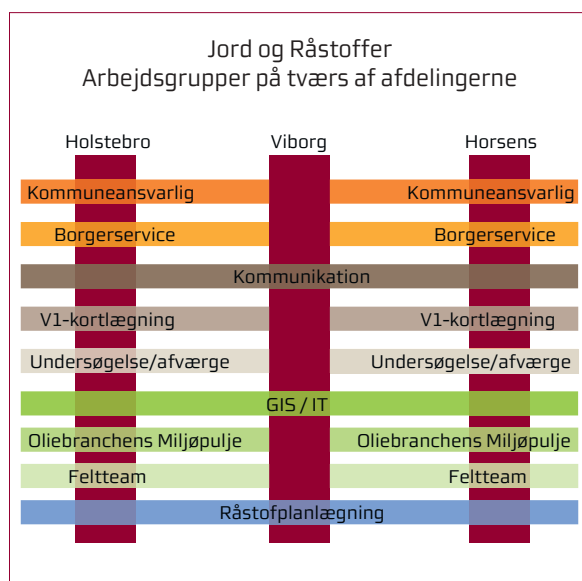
Jord og Råstoffer
Arbejdsgrupper på tværs af afdelingerne

Holstebro
Viborg
Horsens

Kommuneansvarlig
Kommuneansvarlig

Borgerservice
Borgerservice

Kommunikation

V1-kortlægning
V1-kortlægning

Undersøgelse/afværge
Undersøgelse/afværge

GIS / IT

Oliebranchens Miljøpulje
Oliebranchens Miljøpulje

Feltteam
Feltteam

Råstofplanlægning